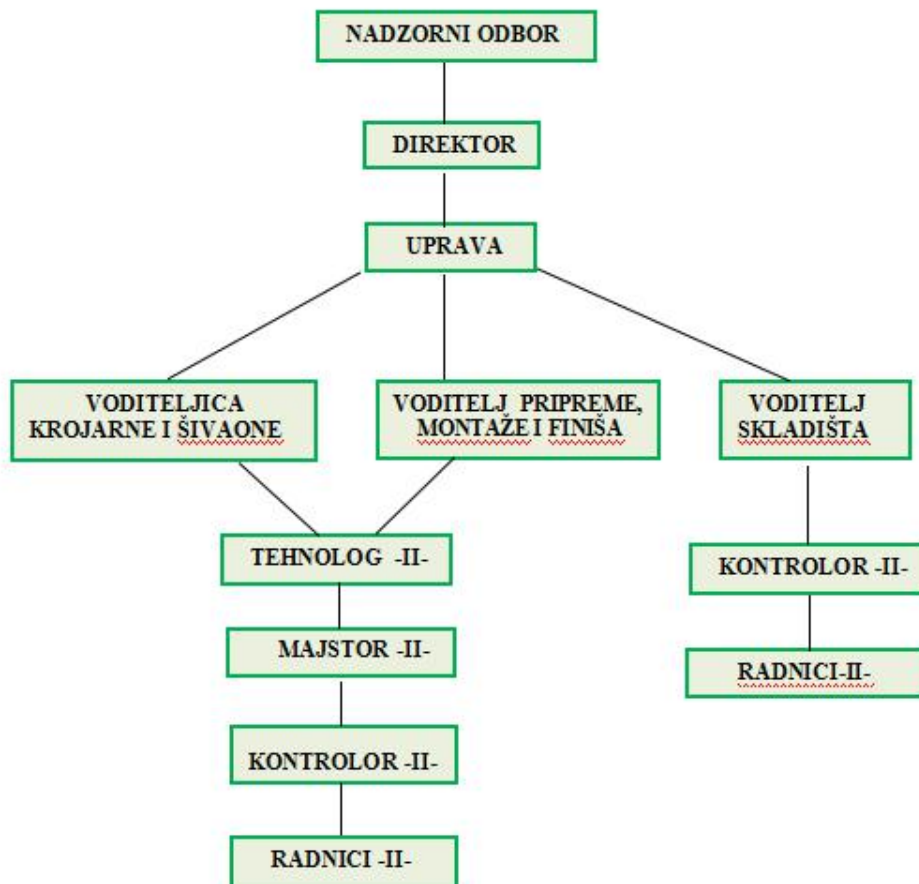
NADZORNI ODBOR

DIREKTOR

UPRAVA

VODITELJICA KROJARNE I ŠIVAONE

VODITELJ PRIPREME, MONTAŽE I FINIŠA

VODITELJ SKLADIŠTA

TEHNOLOG -II-

MAJSTOR -II-

KONTROLOR -II-

RADNICI -II-

KONTROLOR -II-

RADNICI-II-